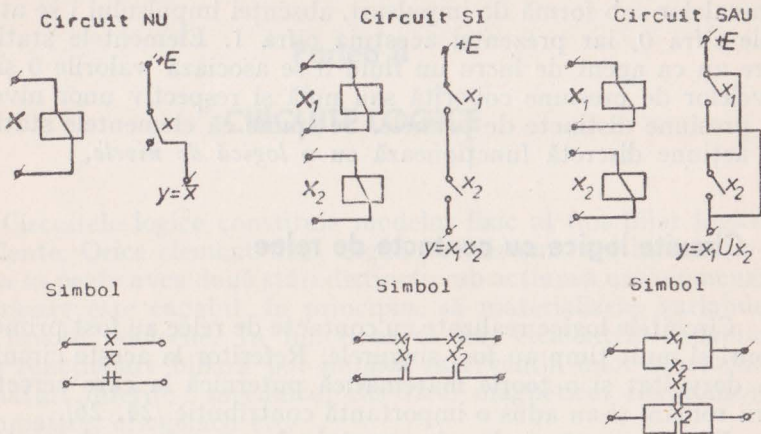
Circuit NU

Circuit SI

Circuit SAU

$+E$

$X$

$x$

$y=\bar{x}$

$+E$

$X_1$

$x_1$

$X_2$

$x_2$

$y=x_1 x_2$

$+E$

$X_1$

$x_1$

$X_2$

$x_2$

$y=x_1 \cup x_2$

Simbol

$\bar{x}$

Simbol

$x_1$ $x_2$

$\bar{x}_1$ $\bar{x}_2$

Simbol

$x_1$

$x_2$

$\bar{x}_1$

$\bar{x}_2$

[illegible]ate logice cu contacte de relee